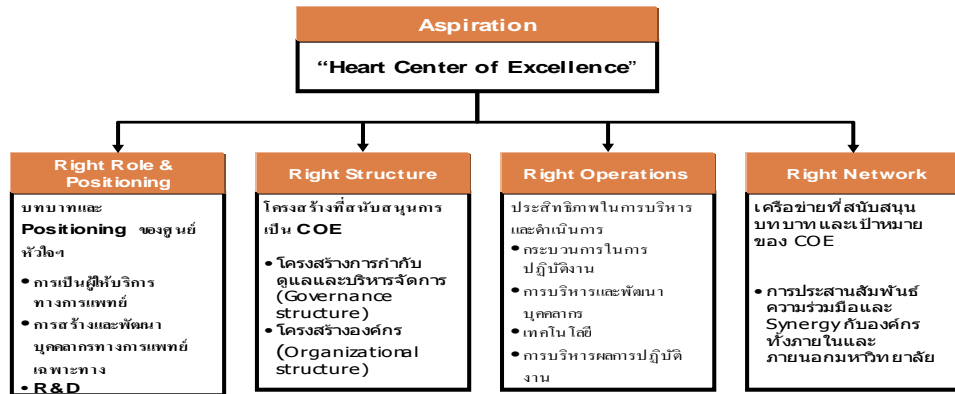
Aspiration

"Heart Center of Excellence"

Right Role & Positioning

บทบาทและ Positioning ของศูนย์หัวใจฯ

• การเป็นผู้ให้บริการทางการแพทย์
• การสร้างและพัฒนาบุคลากรทางการแพทย์เฉพาะทาง
• R&D

Right Structure

โครงสร้างที่สนับสนุนการเป็น COE

• โครงสร้างการกำกับดูแลและบริหารจัดการ (Governance structure)
• โครงสร้างองค์กร (Organizational structure)

Right Operations

ประสิทธิภาพในการบริหารและดำเนินการ

• กระบวนการในการปฏิบัติงาน
• การบริหารและพัฒนาบุคลากร
• เทคโนโลยี
• การบริหารผลการปฏิบัติงาน

Right Network

เครือข่ายที่สนับสนุนบทบาทและเป้าหมายของ COE

• การประสานสัมพันธ์ ความร่วมมือและ Synergy กับองค์กรทั้งภายในและภายนอกมหาวิทยาลัย